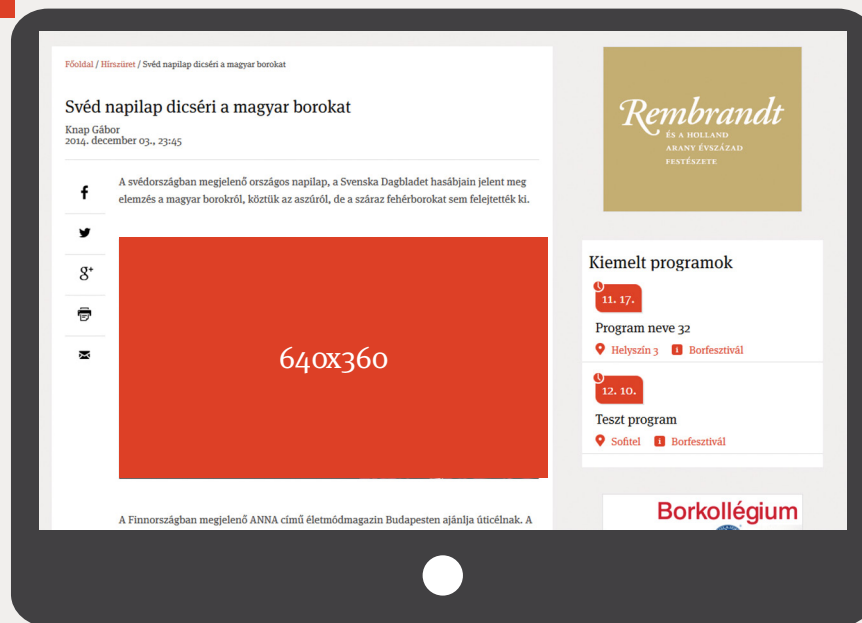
Főoldal / Hírszüret / Svéd napilap dicséri a magyar borokat

Svéd napilap dicséri a magyar borokat

Knap Gábor
2014. december 03., 23:45

A svédországban megjelenő országos napilap, a Svenska Dagbladet hasábjain jelent meg elemzés a magyar borokról, köztük az aszúról, de a száraz fehérborokat sem felejtették ki.

640x360

A Finnországban megjelenő ANNA című életmódmagazin Budapesten ajánlja úticélnak. A

Rembrandt
ÉS A HOLLAND
ARANY ÉVSZÁZAD
FESTÉSZETE

Kiemelt programok

11. 17.
Program neve 32
Helyszín 3 Borfesztivál

12. 10.
Teszt program
Sofitel Borfesztivál

Borkollégium